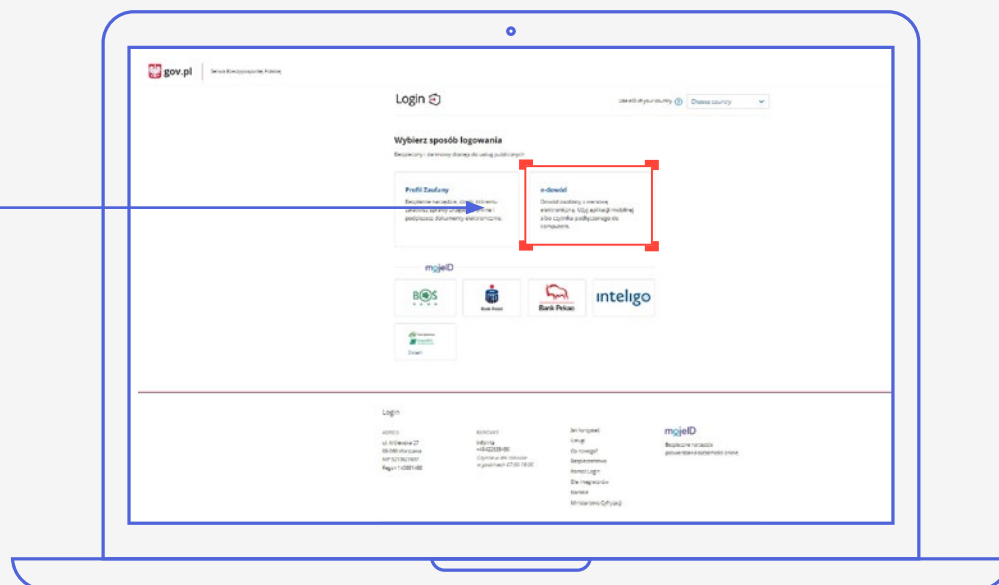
gov.pl | Serwis Rzeczypospolitej Polskiej

Login

Use eID of your country ⓘ Choose country

Wybierz sposób logowania

Bezpieczny i darmowy dostęp do usług publicznych

Profil Zaufany

Bezpłatne narzędzie, dzięki któremu załatwisz sprawy urzędowe online i podpiszesz dokumenty elektroniczne.

e-dowód

Dowód osobisty z warstwą elektroniczną. Użyj aplikacji mobilnej albo czytnika podłączonego do komputera.

mojeID

BOŚ

Bank Polski

Bank Pekao

inteligo

Envelo

Login

ADRES
ul. Królewska 27
00-060 Warszawa
NIP 5213627697
Regon 140881460

KONTAKT
infolinia
+48422538480
Czynna w dni robocze w godzinach 07:00-18:00

Jak korzystać
Usługi
Co nowego?
Bezpieczeństwo
Pomoc Login
Dla integratorów
Kontakt
Ministerstwo Cyfryzacji

mojeID

Bezpieczne narzędzie potwierdzania tożsamości online.